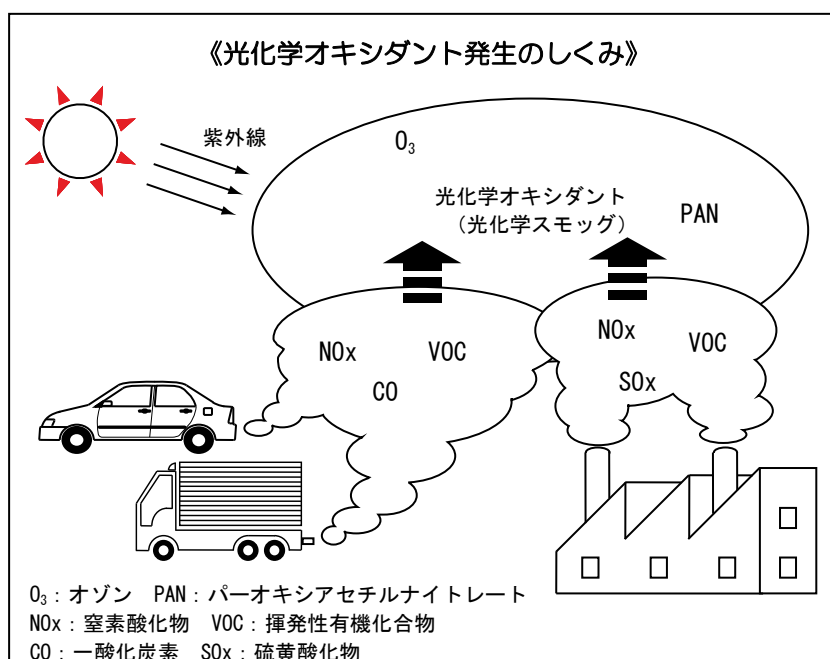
《光化学オキシダント発生のしくみ》

紫外線

$O_3$

光化学オキシダント
（光化学スモッグ）

PAN

NOx

VOC

CO

NOx

VOC

SOx

$O_3$：オゾン　PAN：パーオキシアセチルナイトレート
NOx：窒素酸化物　VOC：揮発性有機化合物
CO：一酸化炭素　SOx：硫黄酸化物